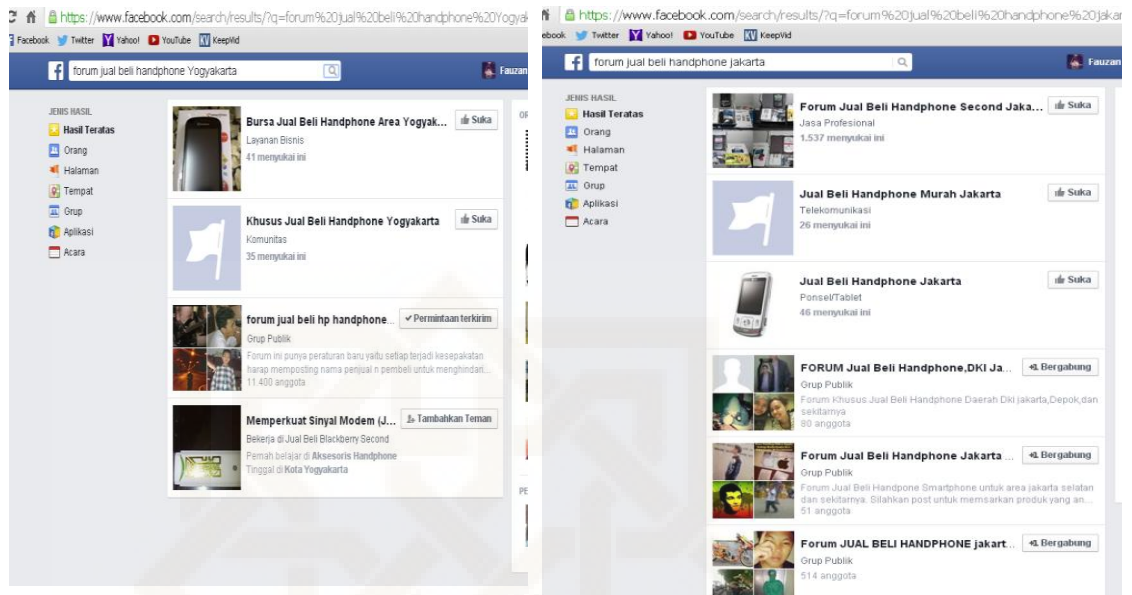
https://www.facebook.com/search/results/?q=forum%20jual%20beli%20handphone%20Yogyak

Facebook Twitter Yahoo! YouTube KeepVid

forum jual beli handphone Yogyakarta

Fauzan

JENIS HASIL
Hasil Teratas
Orang
Halaman
Tempat
Grup
Aplikasi
Acara

Bursa Jual Beli Handphone Area Yogyak...
Layanan Bisnis
41 menyukai ini
Suka

Khusus Jual Beli Handphone Yogyakarta
Komunitas
35 menyukai ini
Suka

forum jual beli hp handphone...
Grup Publik
Forum ini punya peraturan baru yaitu setiap terjadi kesepakatan harap memposting nama penjual n pembeli untuk menghindari...
11.400 anggota
Permintaan terkirim

Memperkuat Sinyal Modem (J...
Bekerja di Jual Beli Blackberry Second
Pernah belajar di Aksesoris Handphone
Tinggal di Kota Yogyakarta
Tambahkan Teman

OF

PE

https://www.facebook.com/search/results/?q=forum%20jual%20beli%20handphone%20jakar

ebook Twitter Yahoo! YouTube KeepVid

forum jual beli handphone jakarta

Fauzan

JENIS HASIL
Hasil Teratas
Orang
Halaman
Tempat
Grup
Aplikasi
Acara

Forum Jual Beli Handphone Second Jaka...
Jasa Profesional
1.537 menyukai ini
Suka

Jual Beli Handphone Murah Jakarta
Telekomunikasi
26 menyukai ini
Suka

Jual Beli Handphone Jakarta
Ponsel/Tablet
46 menyukai ini
Suka

FORUM Jual Beli Handphone,DKI Ja...
Grup Publik
Forum Khusus Jual Beli Handphone Daerah Dki jakarta,Depok,dan sekitarnya
80 anggota
Bergabung

Forum Jual Beli Handphone Jakarta ...
Grup Publik
Forum Jual Beli Handpone Smartphone untuk area jakarta selatan dan sekitarnya. Silahkan post untuk memsarkan produk yang an...
51 anggota
Bergabung

Forum JUAL BELI HANDPHONE jakart...
Grup Publik
514 anggota
Bergabung